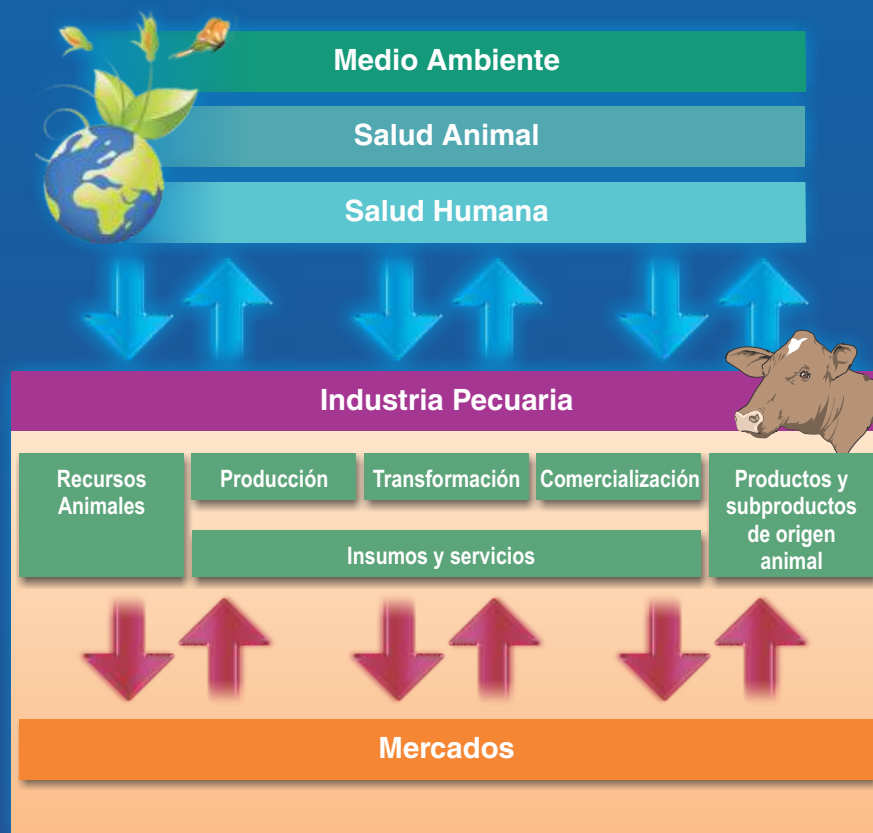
Medio Ambiente

Salud Animal

Salud Humana

Industria Pecuaria

Recursos Animales

Producción

Transformación

Comercialización

Productos y subproductos de origen animal

Insumos y servicios

Mercados